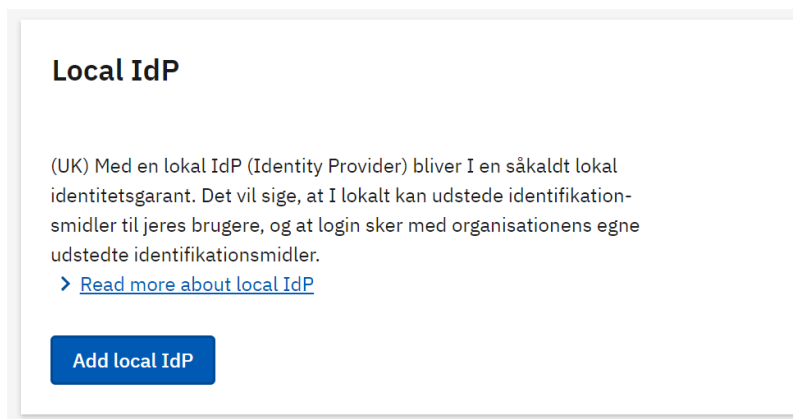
Local IdP

(UK) Med en lokal IdP (Identity Provider) bliver I en såkaldt lokal identitetsgarant. Det vil sige, at I lokalt kan udstede identifikationsmidler til jeres brugere, og at login sker med organisationens egne udstedte identifikationsmidler.

Read more about local IdP

Add local IdP